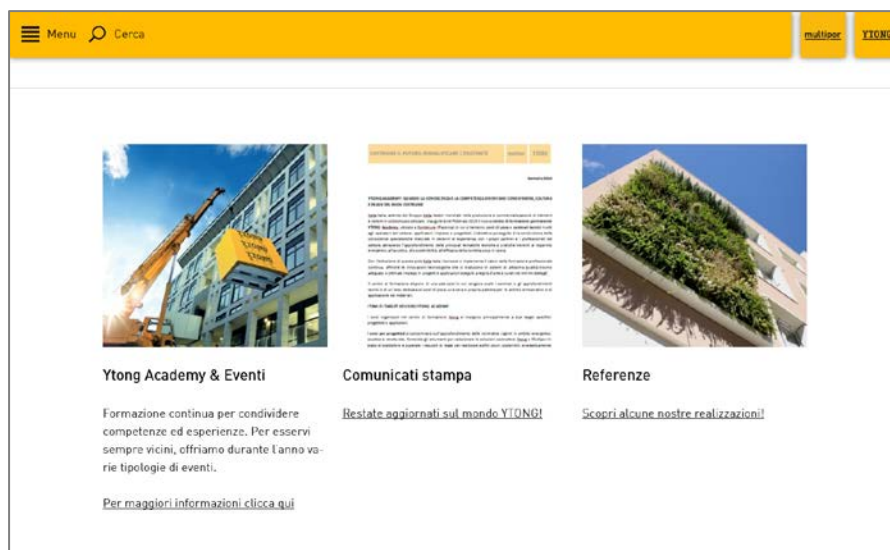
Menu Cerca

multipor YTONG

Ytong Ytong

Ytong Academy & Eventi

Formazione continua per condividere competenze ed esperienze. Per esservi sempre vicini, offriamo durante l'anno varie tipologie di eventi.

Per maggiori informazioni clicca qui

Comunicati stampa

Restate aggiornati sul mondo YTONG!

Referenze

Scopri alcune nostre realizzazioni!